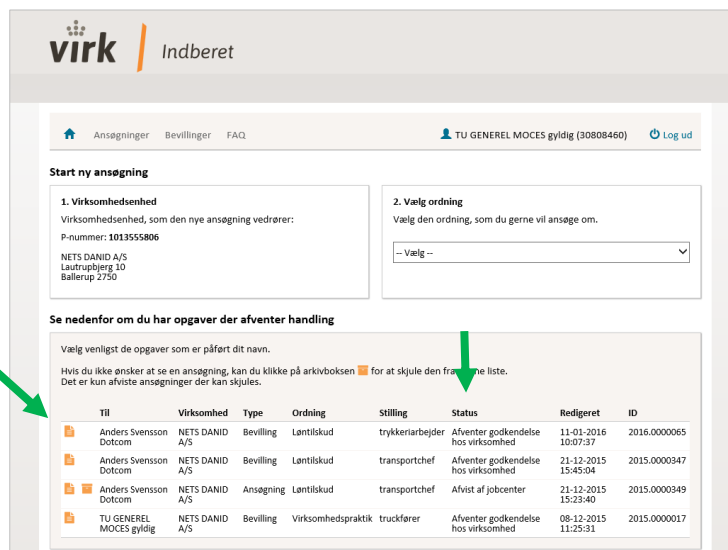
virk | Indberet

Ansøgninger Bevillinger FAQ

TU GENEREL MOCES gyldig (30808460) Log ud

Start ny ansøgning

1. Virksomhedsenhed

Virksomhedsenhed, som den nye ansøgning vedrører:

P-nummer: 1013555806

NETS DANID A/S
Lautrupbjerg 10
Ballerup 2750

2. Vælg ordning

Vælg den ordning, som du gerne vil ansøge om.

-- Vælg --

Se nedenfor om du har opgaver der afventer handling

Vælg venligst de opgaver som er påført dit navn.

Hvis du ikke ønsker at se en ansøgning, kan du klikke på arkivboksen for at skjule den fra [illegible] liste.
Det er kun afviste ansøgninger der kan skjules.

| | Til | Virksomhed | Type | Ordning | Stilling | Status | Redigeret | ID |
|---|---|---|---|---|---|---|---|---|
| | Anders Svensson Dotcom | NETS DANID A/S | Bevilling | Løntilskud | trykkeriarbejder | Afventer godkendelse hos virksomhed | 11-01-2016 10:07:37 | 2016.0000065 |
| | Anders Svensson Dotcom | NETS DANID A/S | Bevilling | Løntilskud | transportchef | Afventer godkendelse hos virksomhed | 21-12-2015 15:45:04 | 2015.0000347 |
| | Anders Svensson Dotcom | NETS DANID A/S | Ansøgning | Løntilskud | transportchef | Afvist af jobcenter | 21-12-2015 15:23:40 | 2015.0000349 |
| | TU GENEREL MOCES gyldig | NETS DANID A/S | Bevilling | Virksomhedspraktik | truckfører | Afventer godkendelse hos virksomhed | 08-12-2015 11:25:31 | 2015.0000017 |